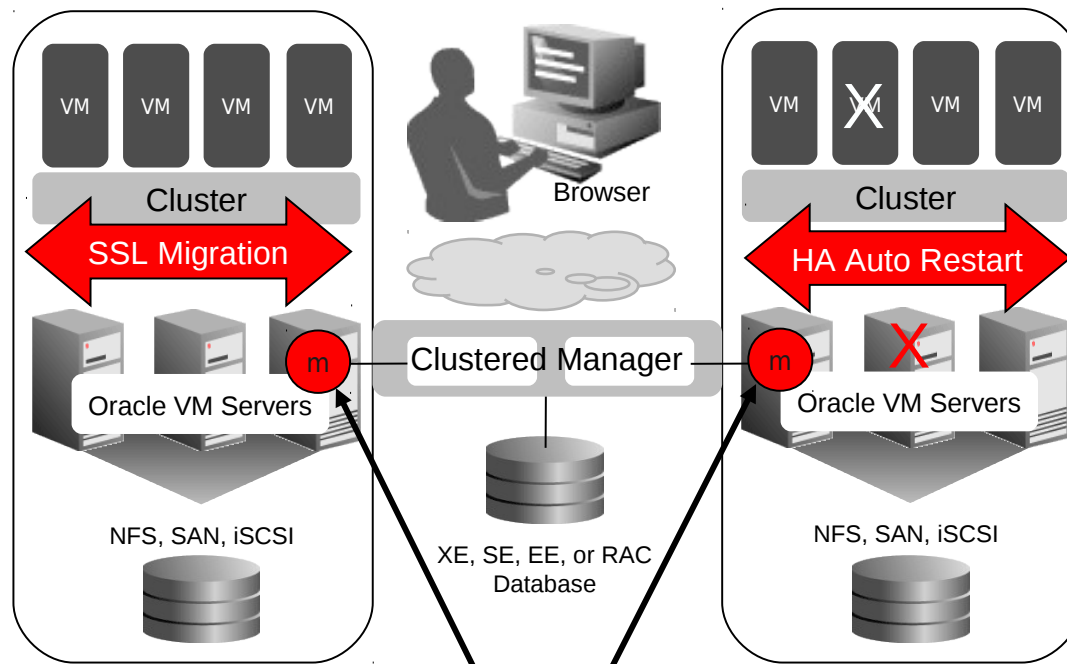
VM VM VM VM

Cluster

SSL Migration

m

Oracle VM Servers

NFS, SAN, iSCSI

Browser

Clustered Manager

XE, SE, EE, or RAC Database

VM X VM VM

Cluster

HA Auto Restart

m

X

Oracle VM Servers

NFS, SAN, iSCSI